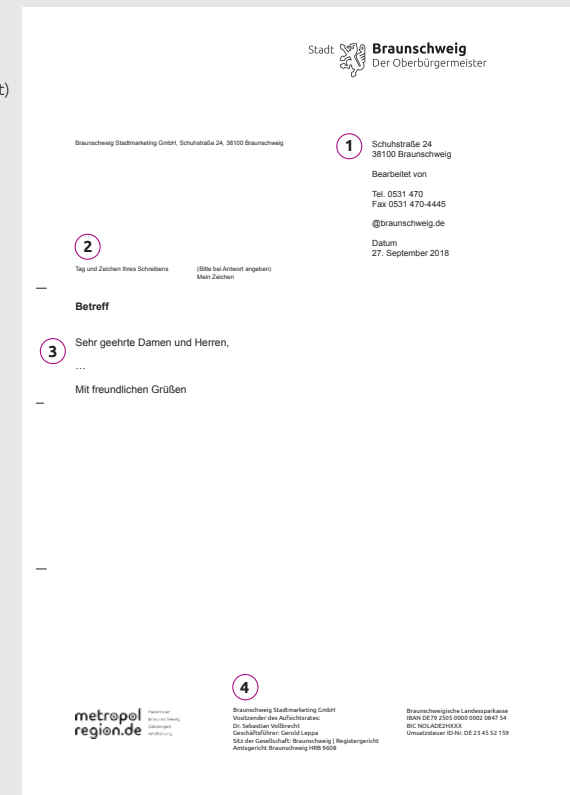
t)

Stadt Braunschweig
Der Oberbürgermeister

Braunschweig Stadtmarketing GmbH, Schuhstraße 24, 38100 Braunschweig

1

Schuhstraße 24
38100 Braunschweig

Bearbeitet von

Tel. 0531 470
Fax 0531 470-4445

@braunschweig.de

Datum
27. September 2018

2

Tag und Zeichen Ihres Schreibens

(Bitte bei Antwort angeben)
Mein Zeichen

Betreff

3

Sehr geehrte Damen und Herren,

...

Mit freundlichen Grüßen

metropol region.de

Hannover Braunschweig Göttingen Wolfsburg

4

Braunschweig Stadtmarketing GmbH
Vositzender des Aufsichtsrates:
Dr. Sebastian Vollbrecht
Geschäftsführer: Gerold Leppa
Sitz der Gesellschaft: Braunschweig | Registergericht
Amtsgericht Braunschweig HRB 9608

Braunschweigische Landessparkasse
IBAN DE79 2505 0000 0002 0847 54
BIC NOLADE2HXXX
Umsatzsteuer ID-Nr. DE 23 45 52 159